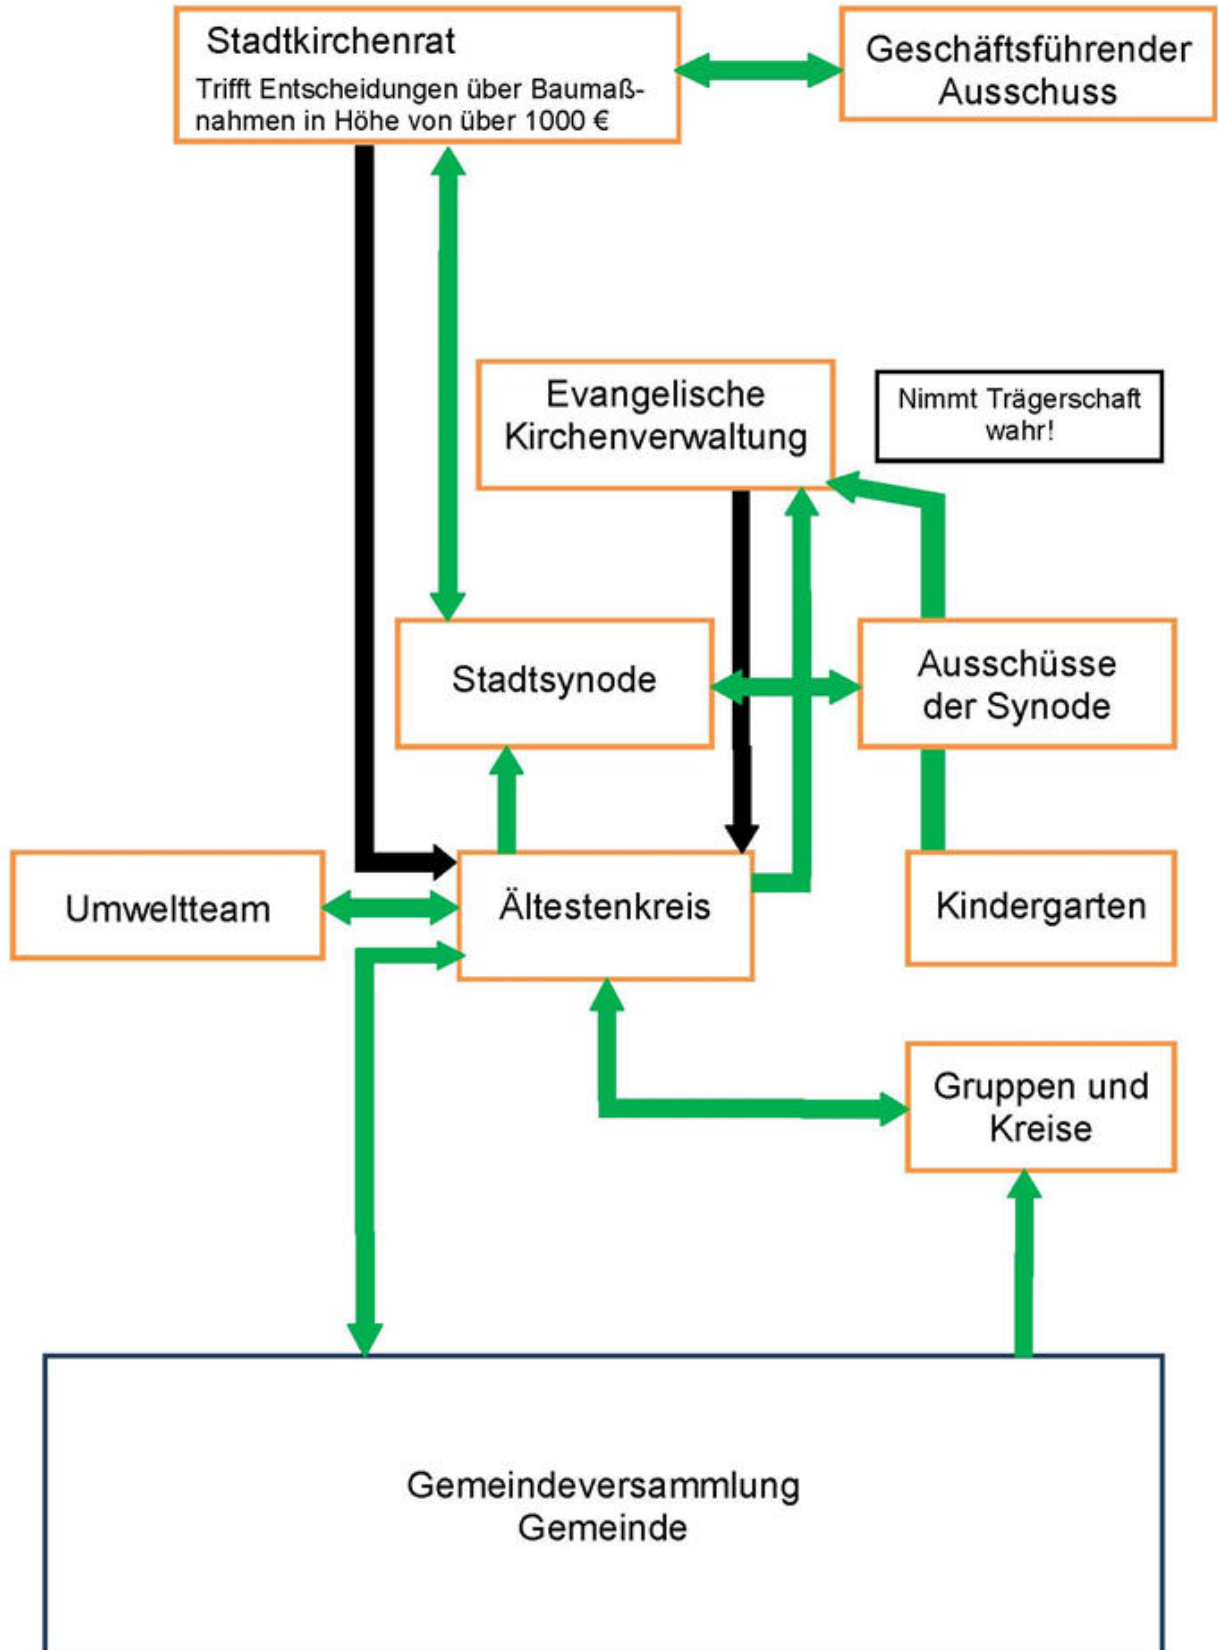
Stadtkirchenrat
Trifft Entscheidungen über Baumaßnahmen in Höhe von über 1000 €

Geschäftsführender Ausschuss

Evangelische Kirchenverwaltung

Nimmt Trägerschaft wahr!

Stadtsynode

Ausschüsse der Synode

Umweltteam

Ältestenkreis

Kindergarten

Gruppen und Kreise

Gemeindeversammlung
Gemeinde